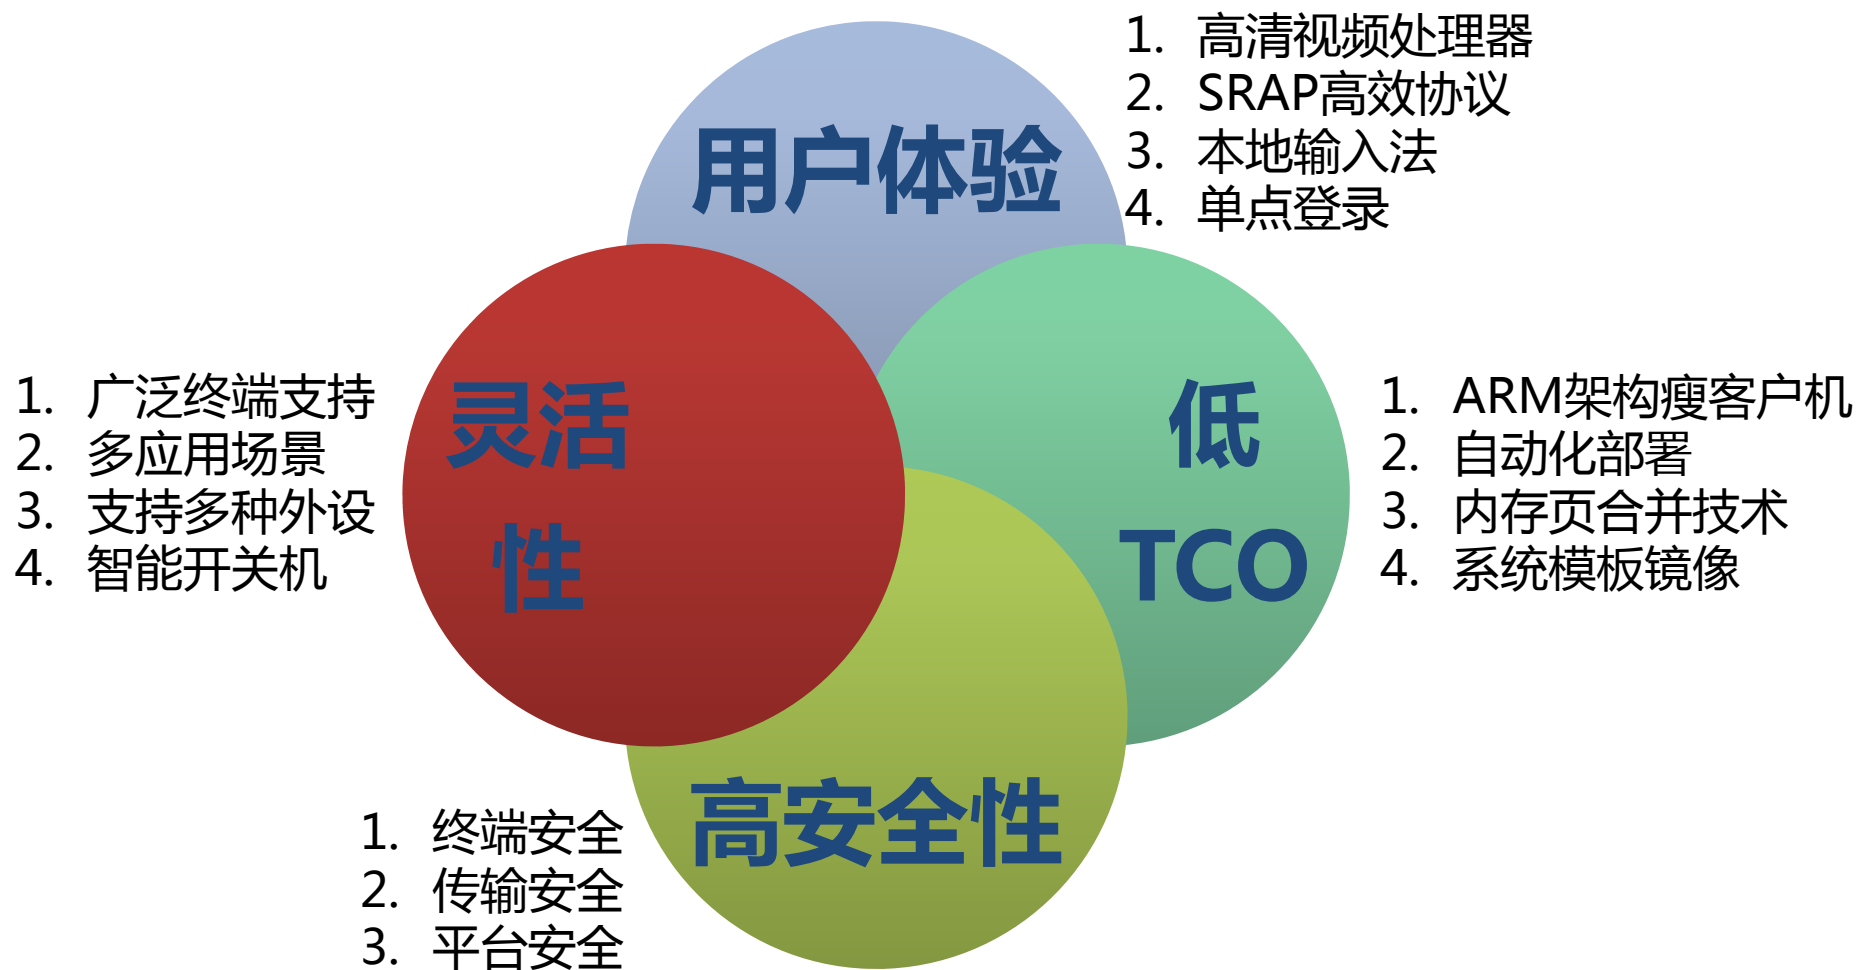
用户体验

1. 高清视频处理器
2. SRAP高效协议
3. 本地输入法
4. 单点登录

灵活性

1. 广泛终端支持
2. 多应用场景
3. 支持多种外设
4. 智能开关机

低 TCO

1. ARM架构瘦客户机
2. 自动化部署
3. 内存页合并技术
4. 系统模板镜像

高安全性

1. 终端安全
2. 传输安全
3. 平台安全